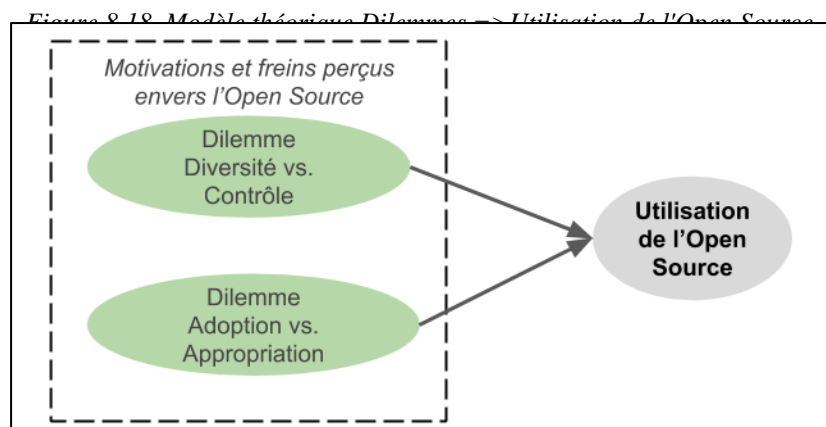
Figure 8.18. Modèle théorique Dilemmes => Utilisation de l'Open Source

Motivations et freins perçus envers l'Open Source

Dilemme Diversité vs. Contrôle

Dilemme Adoption vs. Appropriation

Utilisation de l'Open Source